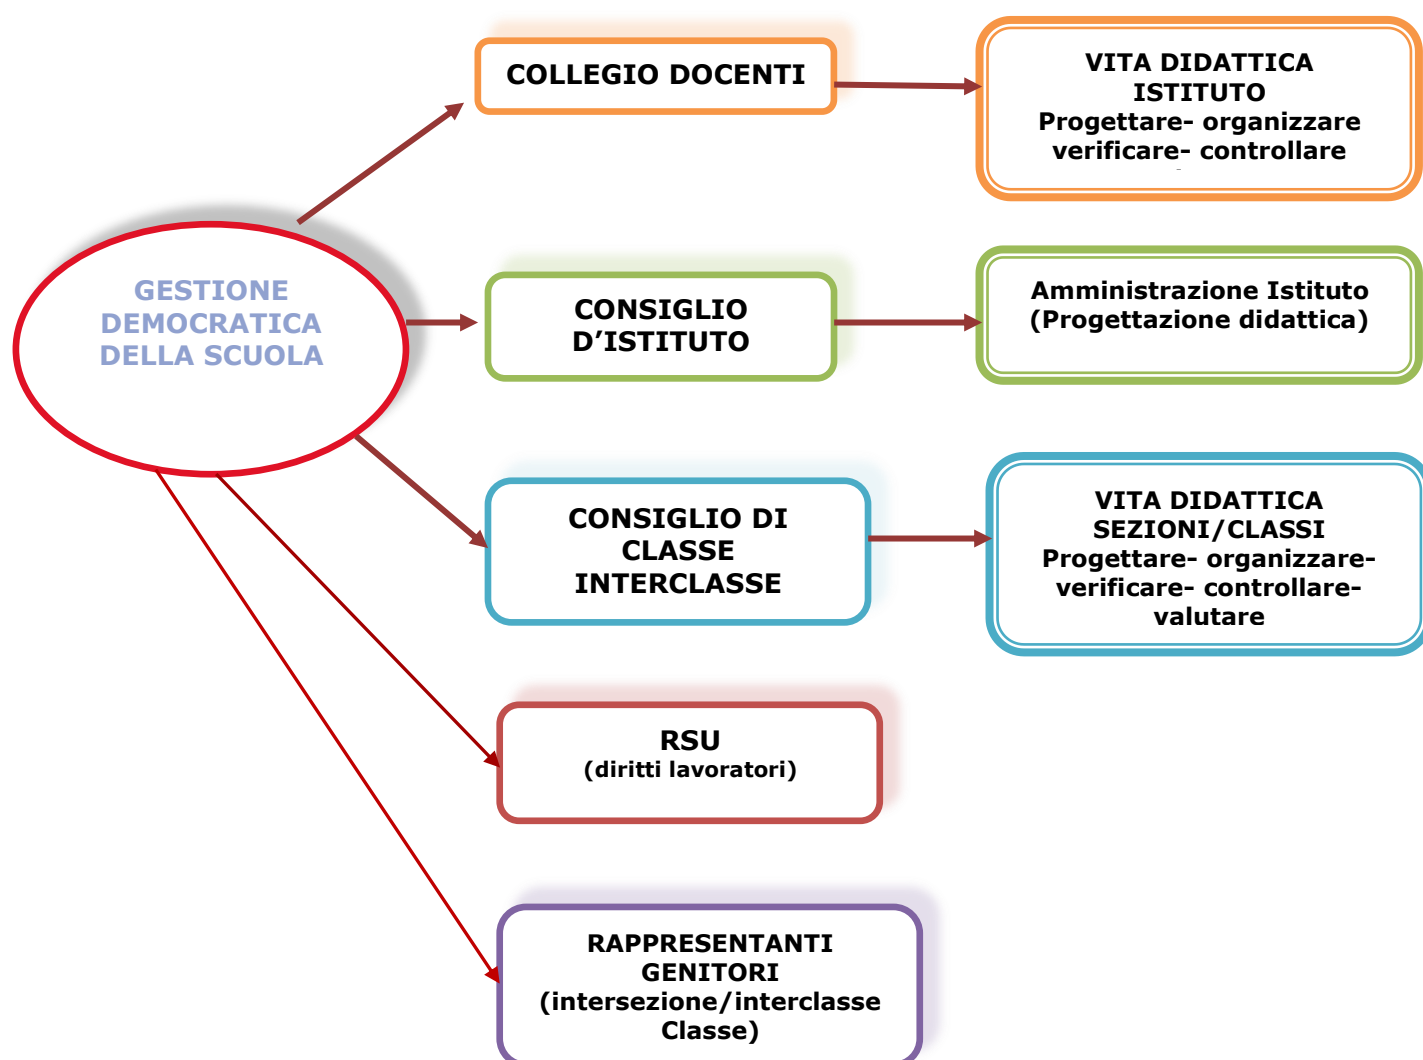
GESTIONE DEMOCRATICA DELLA SCUOLA

COLLEGIO DOCENTI

VITA DIDATTICA ISTITUTO
Progettare- organizzare verificare- controllare

CONSIGLIO D'ISTITUTO

Amministrazione Istituto (Progettazione didattica)

CONSIGLIO DI CLASSE INTERCLASSE

VITA DIDATTICA SEZIONI/CLASSI
Progettare- organizzare- verificare- controllare- valutare

RSU
(diritti lavoratori)

RAPPRESENTANTI GENITORI (intersezione/interclasse Classe)